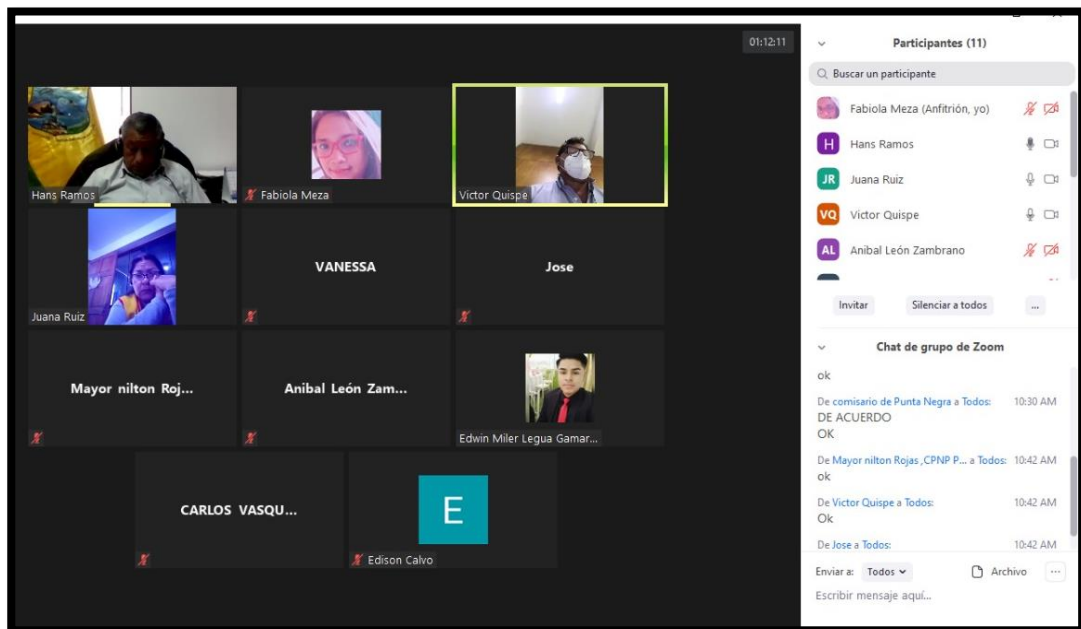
01:12:11

Hans Ramos

Fabiola Meza

Victor Quispe

Juana Ruiz

VANESSA

Jose

Mayor nilton Roj...

Anibal León Zam...

Edwin Miler Legua Gamar...

CARLOS VASQU...

E

Edison Calvo

Participantes (11)

Buscar un participante

Fabiola Meza (Anfitrión, yo)

H Hans Ramos

JR Juana Ruiz

VQ Victor Quispe

AL Anibal León Zambrano

Invitar

Silenciar a todos

...

Chat de grupo de Zoom

ok

De comisario de Punta Negra a Todos: 10:30 AM
DE ACUERDO
OK

De Mayor nilton Rojas ,CPNP P... a Todos: 10:42 AM
ok

De Victor Quispe a Todos: 10:42 AM
Ok

De Jose a Todos: 10:42 AM

Enviar a: Todos

Archivo

...

Escribir mensaje aquí...